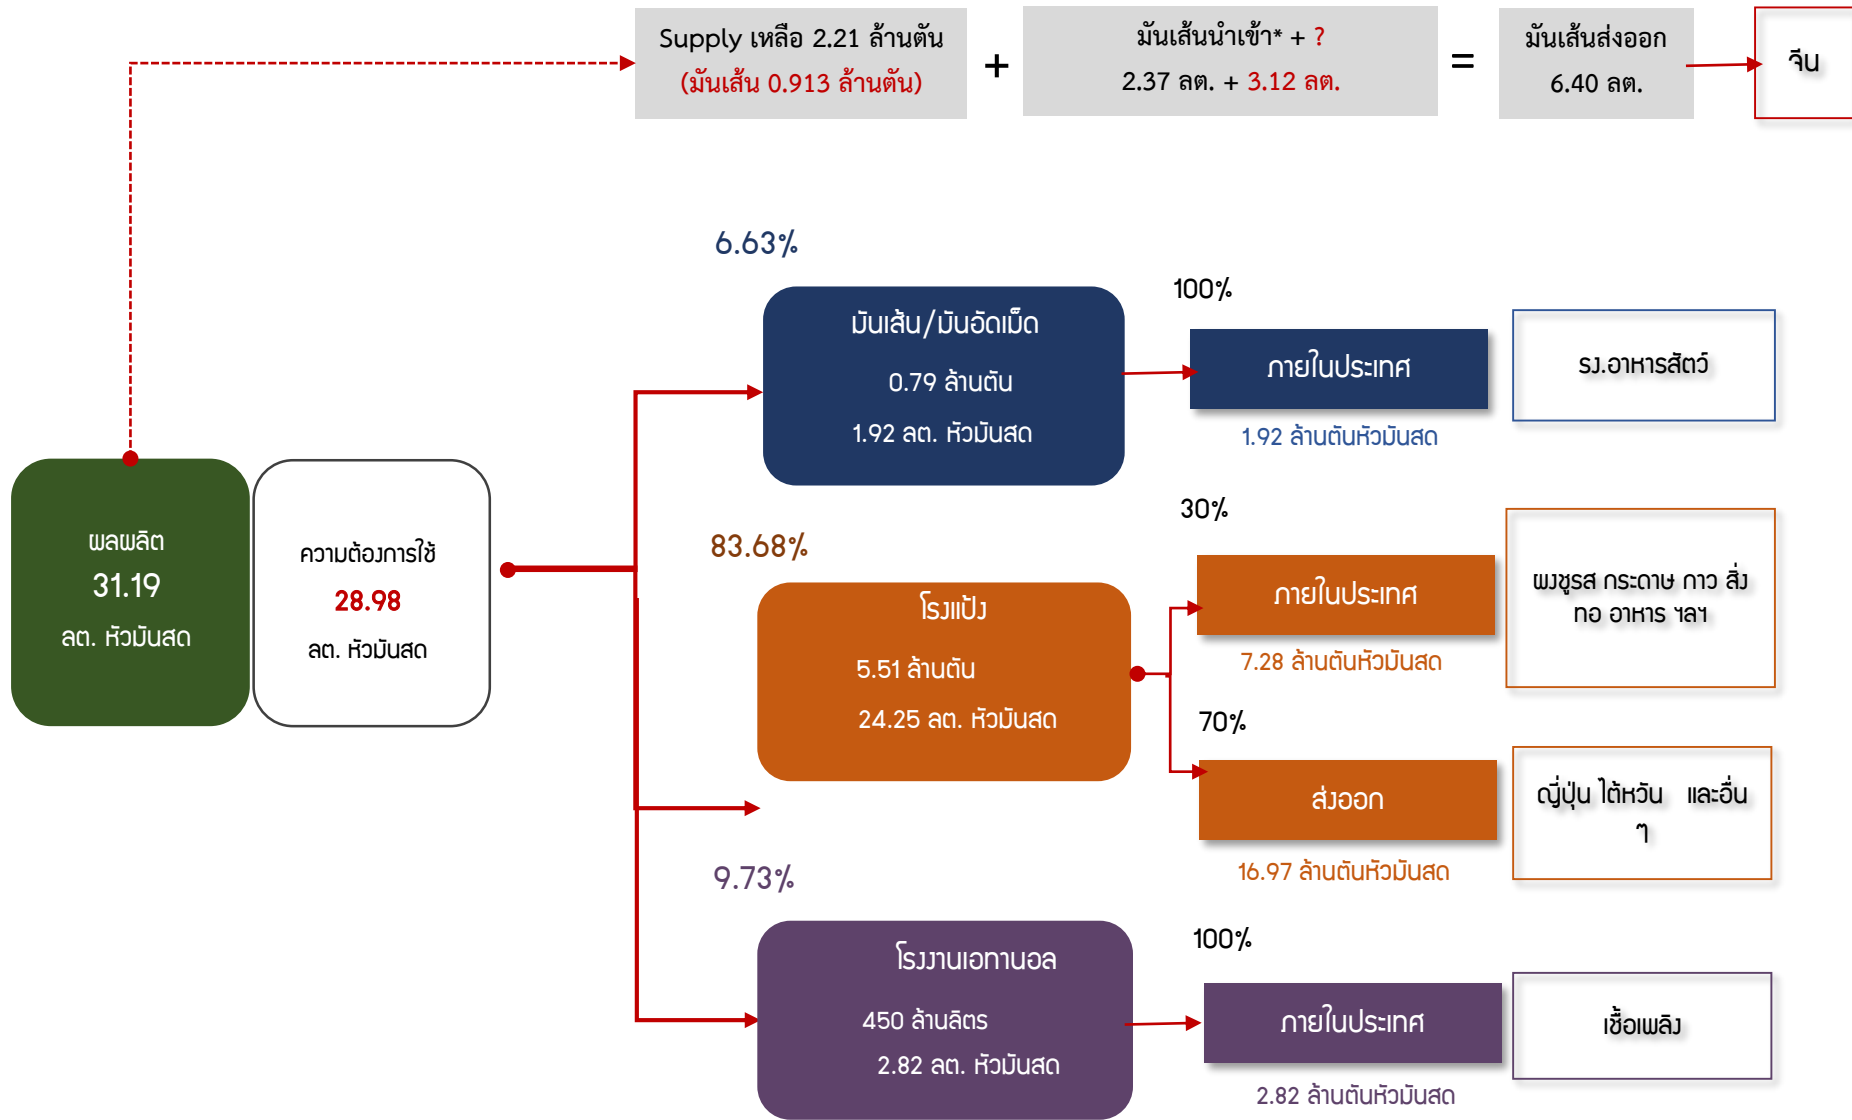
Supply เหลือ 2.21 ล้านตัน
(มันเส้น 0.913 ล้านตัน)

+

มันเส้นนำเข้า* + ?
2.37 ลต. + 3.12 ลต.

=

มันเส้นส่งออก
6.40 ลต.

จีน

6.63%

มันเส้น/มันอัดเม็ด
0.79 ล้านตัน
1.92 ลต. หัวมันสด

100%

ภายในประเทศ

1.92 ล้านตันหัวมันสด

รง.อาหารสัตว์

ผลผลิต
31.19
ลต. หัวมันสด

ความต้องการใช้
28.98
ลต. หัวมันสด

83.68%

โรงแป้ง
5.51 ล้านตัน
24.25 ลต. หัวมันสด

30%

ภายในประเทศ

7.28 ล้านตันหัวมันสด

ผงชูรส กระดาษ กาว สิ่งทอ อาหาร ฯลฯ

70%

ส่งออก

16.97 ล้านตันหัวมันสด

ญี่ปุ่น ไต้หวัน และอื่น ๆ

9.73%

โรงงานเอทานอล
450 ล้านลิตร
2.82 ลต. หัวมันสด

100%

ภายในประเทศ

2.82 ล้านตันหัวมันสด

เชื้อเพลิง